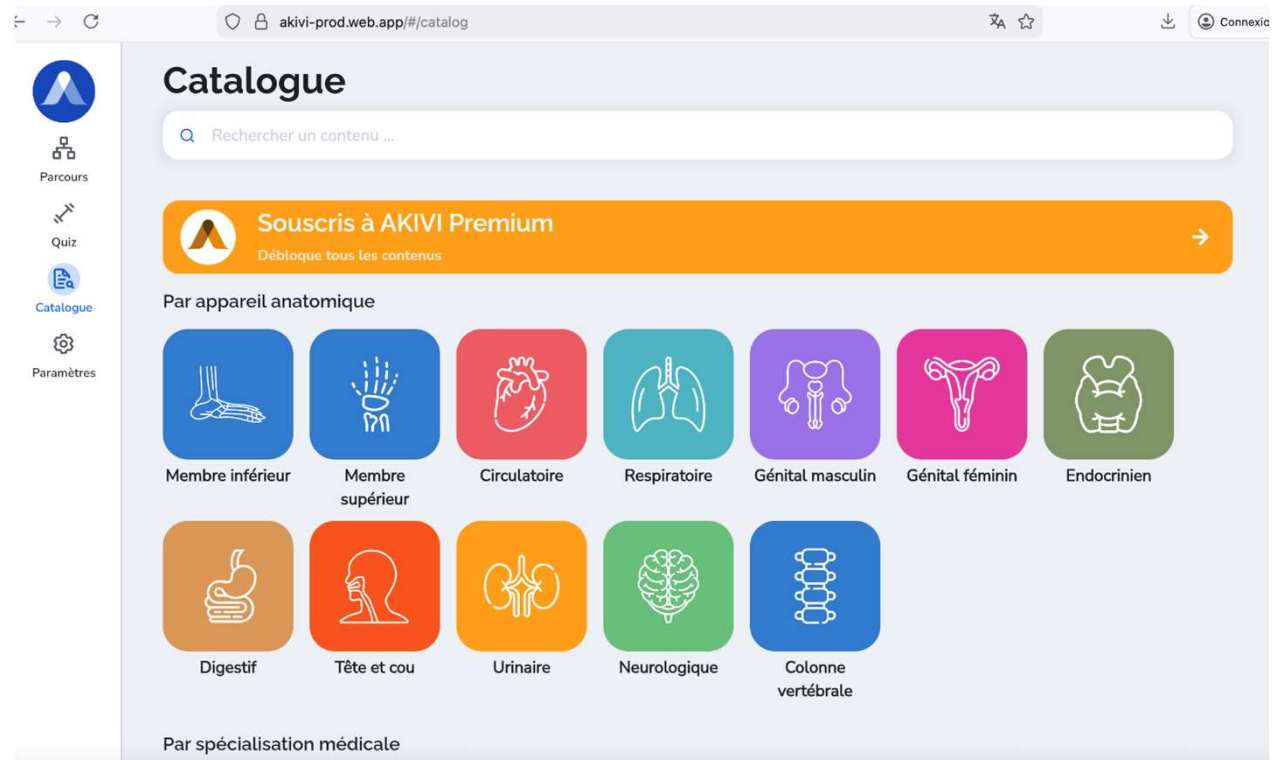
akivi-prod.web.app/#/catalog

Connexio

Parcours

Quiz

Catalogue

Paramètres

Catalogue

Rechercher un contenu ...

Souscris à AKIVI Premium

Débloque tous les contenus

Par appareil anatomique

Membre inférieur

Membre supérieur

Circulatoire

Respiratoire

Génital masculin

Génital féminin

Endocrinien

Digestif

Tête et cou

Urinaire

Neurologique

Colonne vertébrale

Par spécialisation médicale